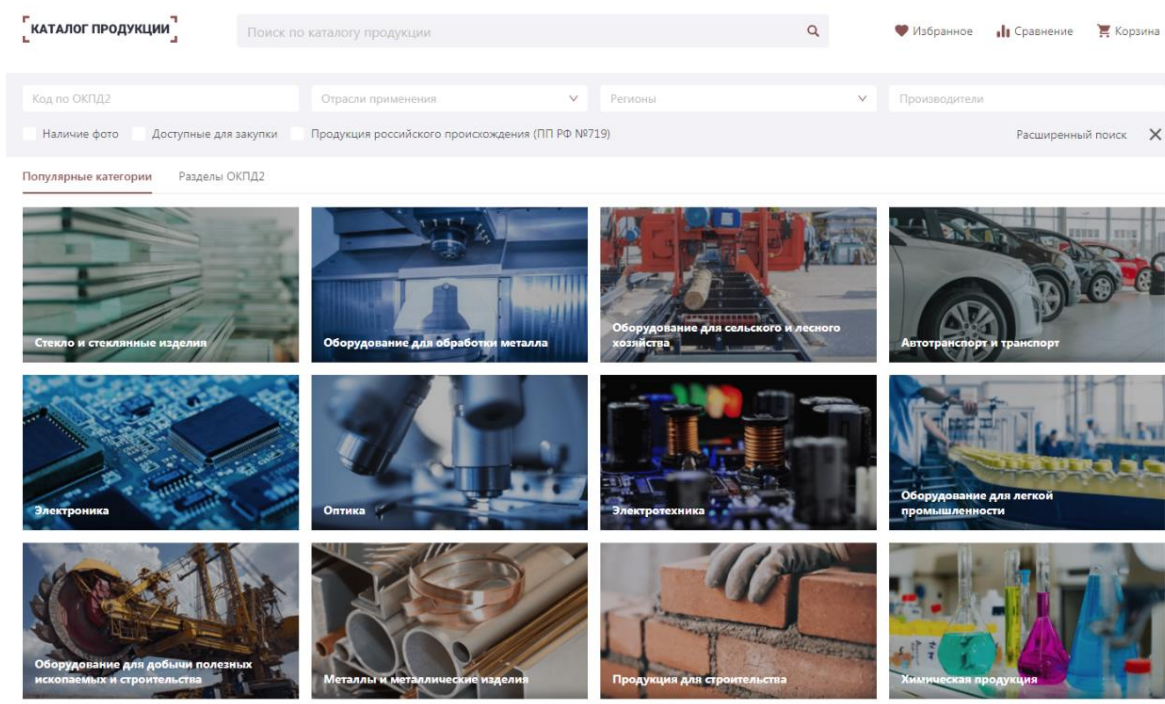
КАТАЛОГ ПРОДУКЦИИ

Поиск по каталогу продукции

Избранное Сравнение Корзина

Код по ОКПД2

Отрасли применения

Регионы

Производители

Наличие фото Доступные для закупки Продукция российского происхождения (ПП РФ №719)

Расширенный поиск

Популярные категории Разделы ОКПД2

Стекло и стеклянные изделия

Оборудование для обработки металла

Оборудование для сельского и лесного хозяйства

Автотранспорт и транспорт

Электроника

Оптика

Электротехника

Оборудование для легкой промышленности

Оборудование для добычи полезных ископаемых и строительства

Металлы и металлические изделия

Продукция для строительства

Химическая продукция